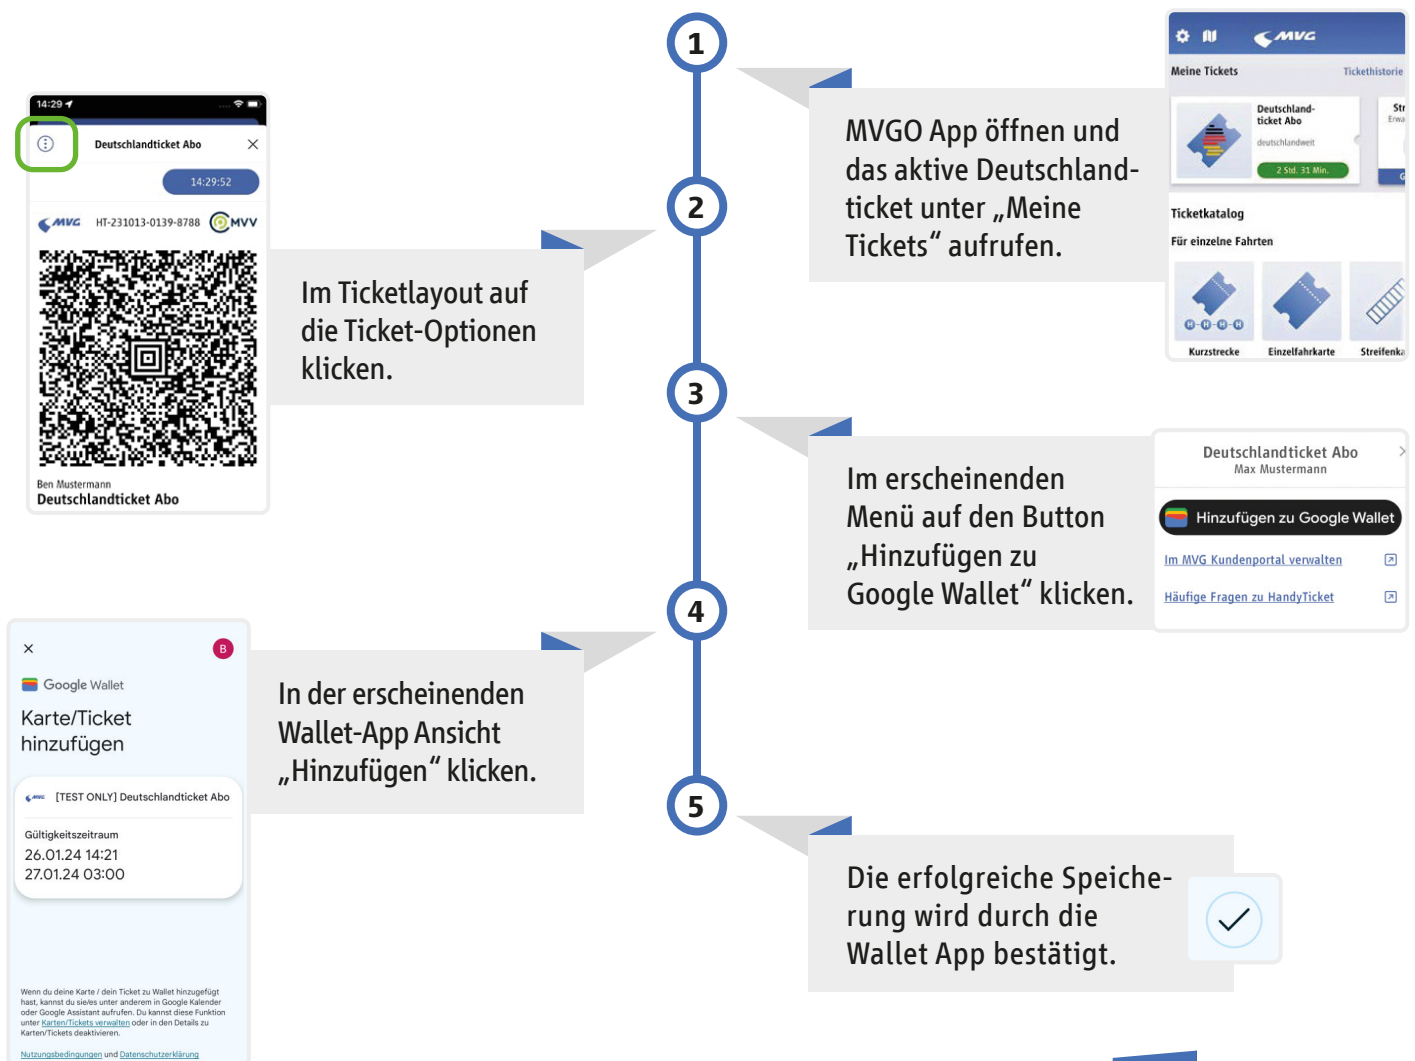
1

MVG

Meine Tickets

Tickethistorie

Deutschland-ticket Abo

deutschlandweit

2 Std. 31 Min.

Ticketkatalog

Für einzelne Fahrten

Kurzstrecke

Einzelfahrkarte

Streifenka

MVGO App öffnen und das aktive Deutschlandticket unter „Meine Tickets“ aufrufen.

14:29

Deutschlandticket Abo

14:29:52

MVG HT-231013-0139-8788 MVV

Ben Mustermann

Deutschlandticket Abo

2

Im Ticketlayout auf die Ticket-Optionen klicken.

3

Im erscheinenden Menü auf den Button „Hinzufügen zu Google Wallet“ klicken.

Deutschlandticket Abo

Max Mustermann

Hinzufügen zu Google Wallet

Im MVG Kundenportal verwalten

Häufige Fragen zu HandyTicket

4

B

Google Wallet

Karte/Ticket hinzufügen

[TEST ONLY] Deutschlandticket Abo

Gültigkeitszeitraum

26.01.24 14:21

27.01.24 03:00

Wenn du deine Karte / dein Ticket zu Wallet hinzugefügt hast, kannst du sie/es unter anderem in Google Kalender oder Google Assistant aufrufen. Du kannst diese Funktion unter Karten/Tickets verwalten oder in den Details zu Karten/Tickets deaktivieren.

Nutzungsbedingungen und Datenschutzerklärung

In der erscheinenden Wallet-App Ansicht „Hinzufügen“ klicken.

5

Die erfolgreiche Speicherung wird durch die Wallet App bestätigt.